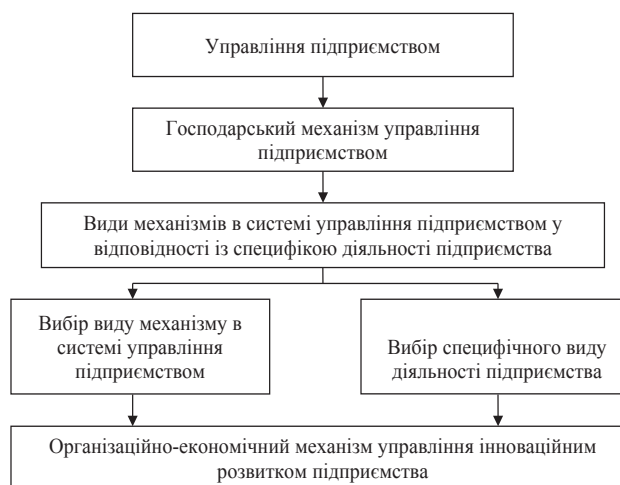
Управління підприємством

Господарський механізм управління підприємством

Види механізмів в системі управління підприємством у відповідності із специфікою діяльності підприємства

Вибір виду механізму в системі управління підприємством

Вибір специфічного виду діяльності підприємства

Організаційно-економічний механізм управління інноваційним розвитком підприємства